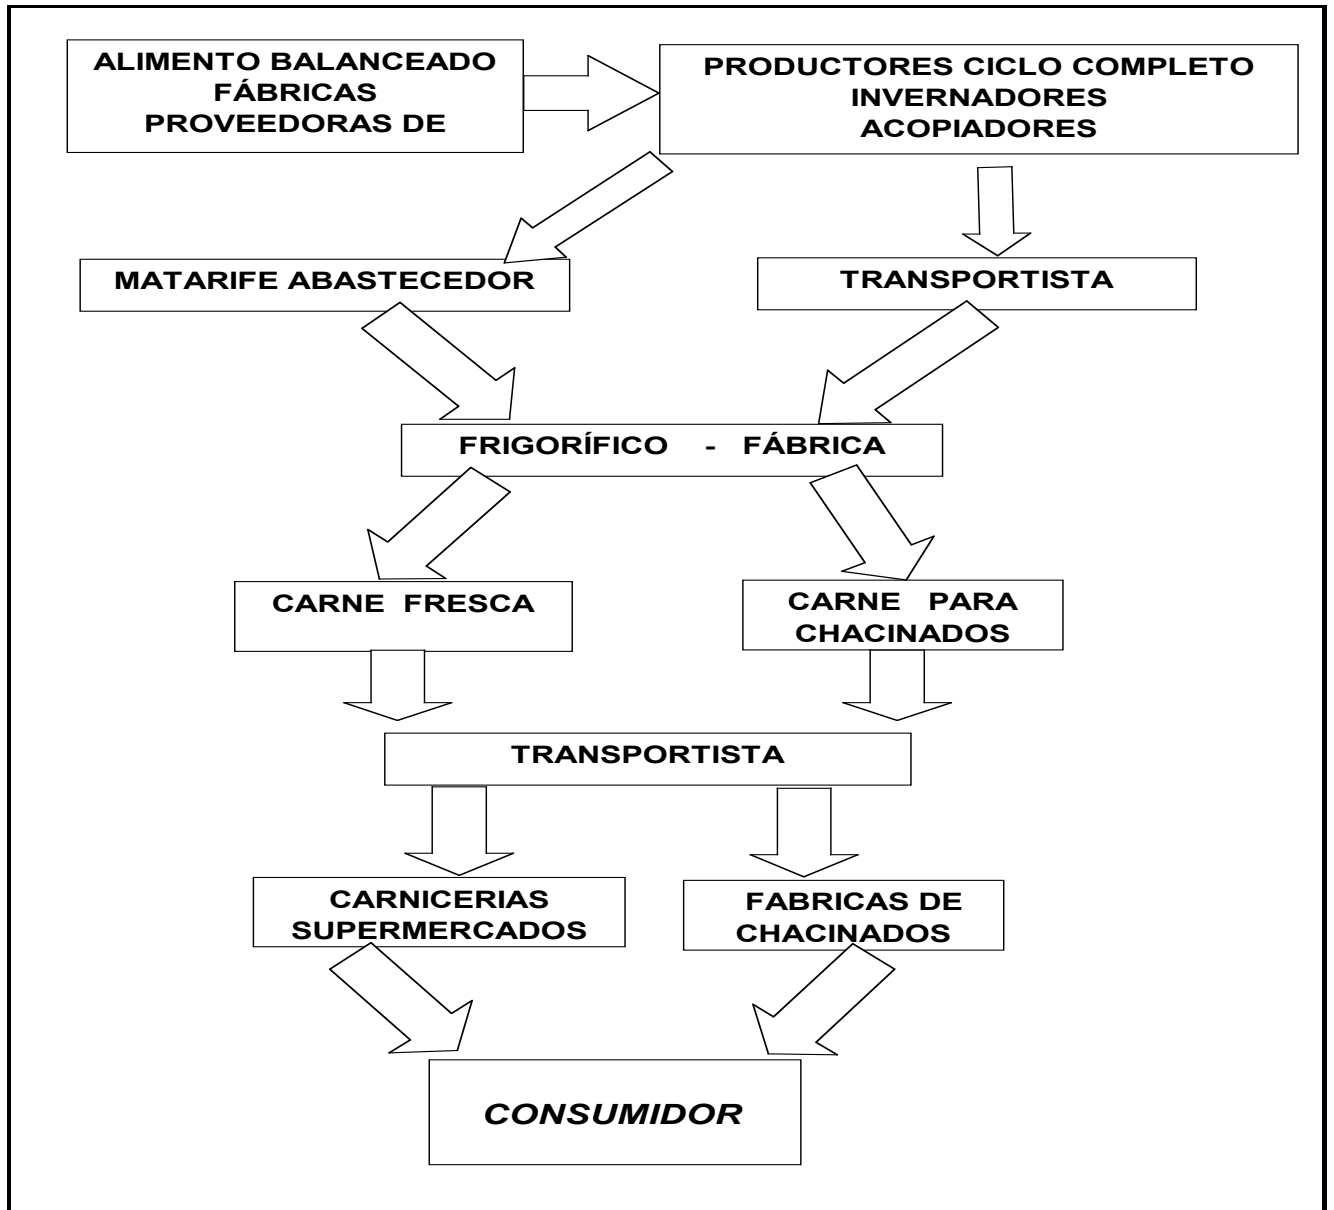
ALIMENTO BALANCEADO
FÁBRICAS
PROVEEDORAS DE

PRODUCTORES CICLO COMPLETO
INVERNADORES
ACOPIADORES

MATARIFE ABASTECEDOR

TRANSPORTISTA

FRIGORÍFICO - FÁBRICA

CARNE FRESCA

CARNE PARA
CHACINADOS

TRANSPORTISTA

CARNICERIAS
SUPERMERCADOS

FABRICAS DE
CHACINADOS

*CONSUMIDOR*